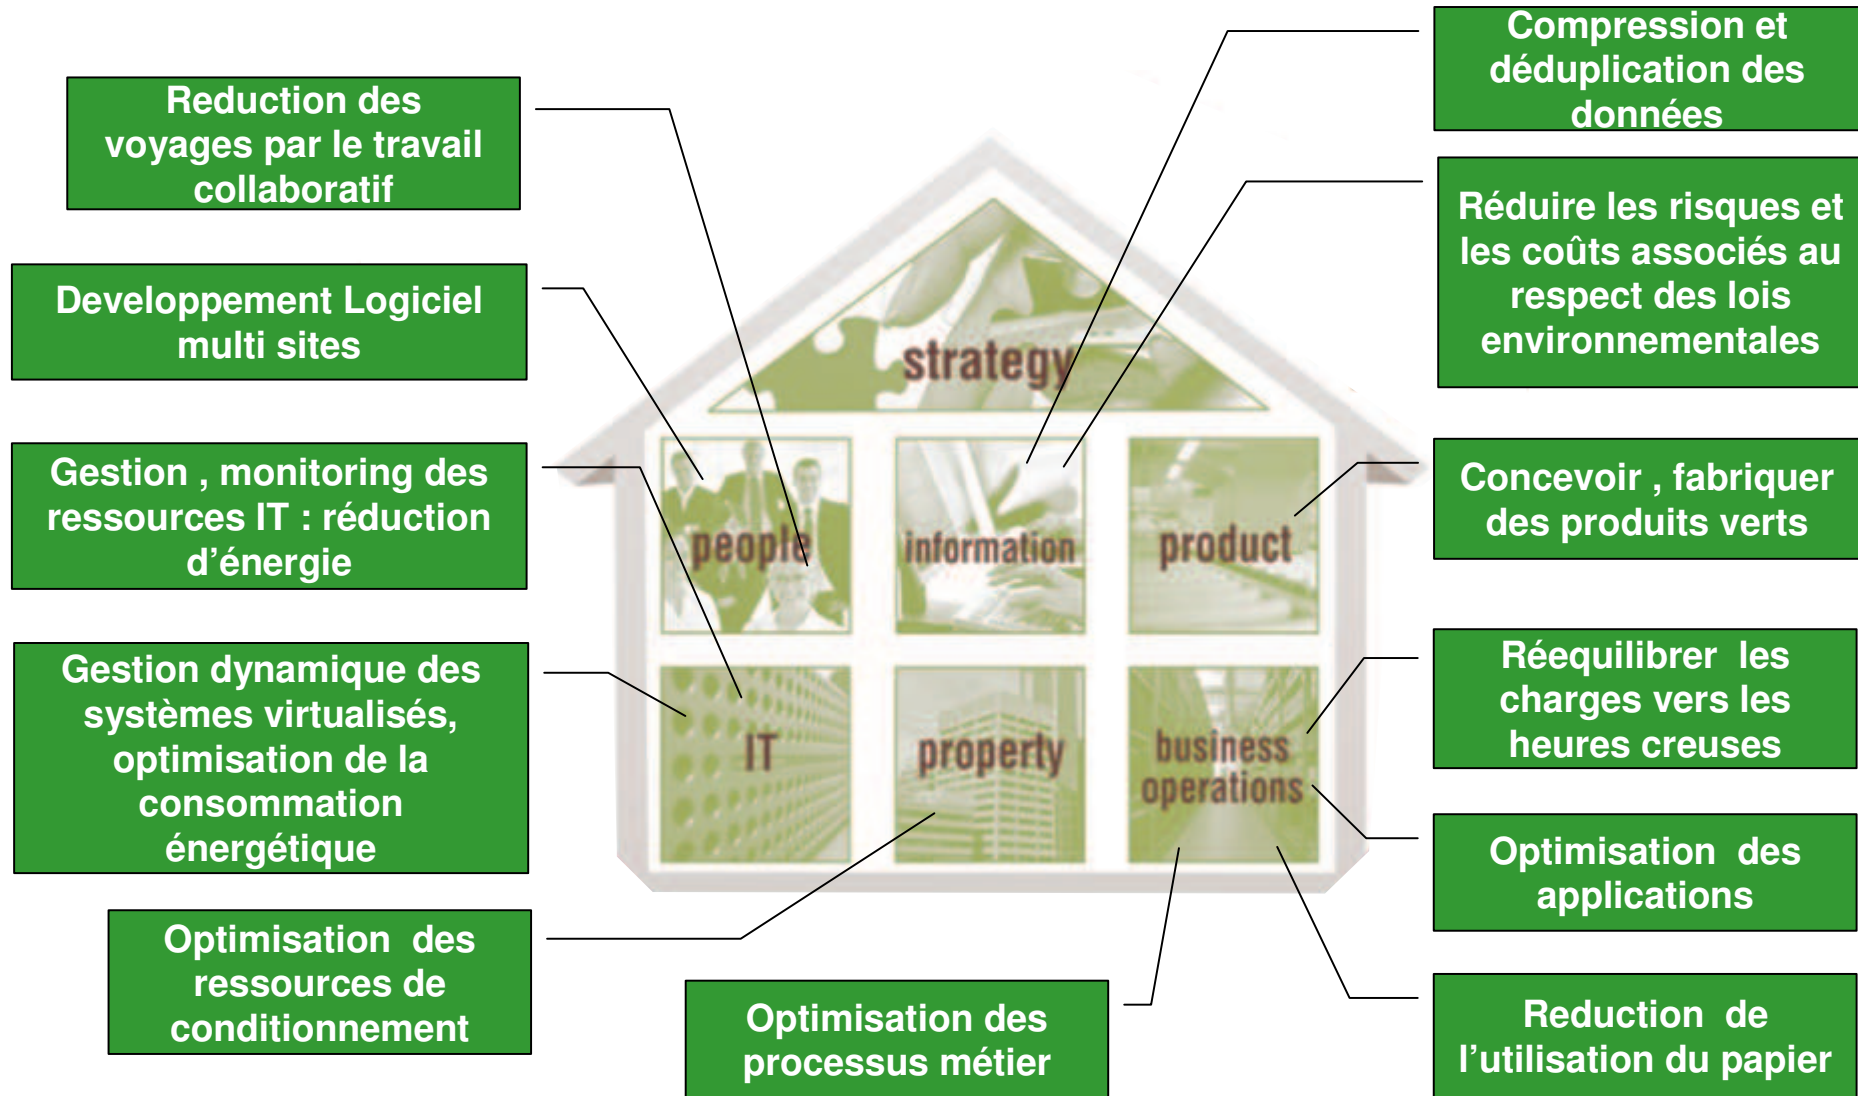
Reduction des voyages par le travail collaboratif

Developpement Logiciel multi sites

Gestion , monitoring des ressources IT : réduction d'énergie

Gestion dynamique des systèmes virtualisés, optimisation de la consommation énergétique

Optimisation des ressources de conditionnement

Optimisation des processus métier

Compression et déduplication des données

Réduire les risques et les coûts associés au respect des lois environnementales

Concevoir , fabriquer des produits verts

Réequilibrer les charges vers les heures creuses

Optimisation des applications

Reduction de l'utilisation du papier

strategy

people

information

product

IT

property

business operations